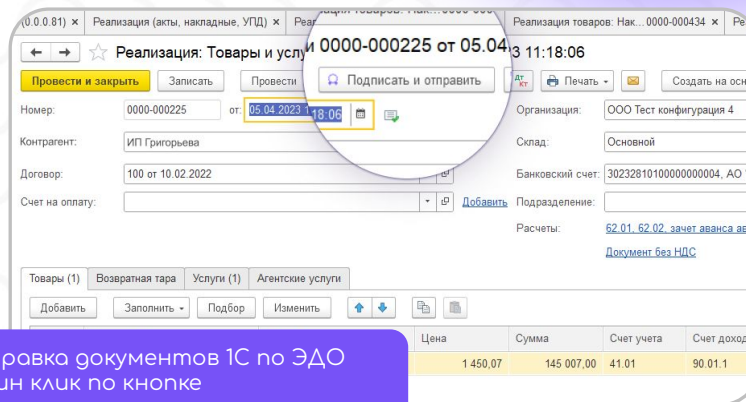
(0.0.0.81) × Реализация (акты, накладные, УПД) × Реа... ...ация товаров: Нак...0000-000... Реализация товаров: Нак... 0000-000434 × Реал

← → ☆ Реализация: Товары и услу и 0000-000225 от 05.04 3 11:18:06

Провести и закрыть Записать Провести Подписать и отправить Печать Создать на осн

Номер: 0000-000225 от: 05.04.2023 18:06

Организация: ООО Тест конфигурация 4

Контрагент: ИП Григорьева

Склад: Основной

Договор: 100 от 10.02.2022

Банковский счет: 30232810100000000004, АО

Счет на оплату: Добавить

Подразделение:

Расчеты: 62.01, 62.02, зачет аванса ав

Документ без НДС

Товары (1) Возвратная тара Услуги (1) Агентские услуги

Добавить Заполнить Подбор Изменить

| Цена | Сумма | Счет учета | Счет доход |
|---|---|---|---|
| 1 450,07 | 145 007,00 | 41.01 | 90.01.1 |

равка документов 1С по ЭДО
ин клик по кнопке